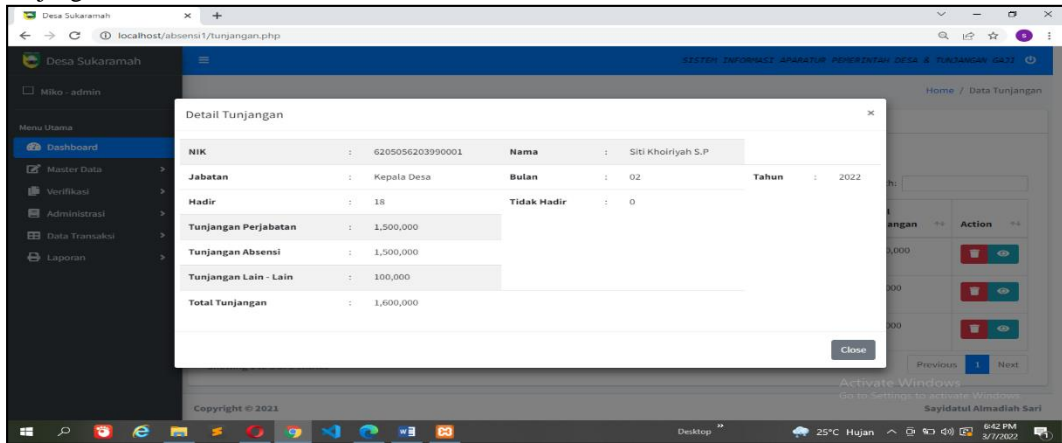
Desa Sukaramah × +

localhost/absensi1/tunjangan.php

Desa Sukaramah

SISTEM INFORMASI APARATUR PEMERINTAH DESA & TUNJANGAN GAJI

Miko - admin

Home / Data Tunjangan

Menu Utama

Dashboard

Master Data

Verifikasi

Administrasi

Data Transaksi

Laporan

Detail Tunjangan ×

| NIK | : | 6205056203990001 | Nama | : | Siti Khoiriyah S.P | | | |
|---|---|---|---|---|---|---|---|---|
| Jabatan | : | Kepala Desa | Bulan | : | 02 | Tahun | : | 2022 |
| Hadir | : | 18 | Tidak Hadir | : | 0 | | | |
| Tunjangan Perjabatan | : | 1,500,000 | | | | | | |
| Tunjangan Absensi | : | 1,500,000 | | | | | | |
| Tunjangan Lain - Lain | : | 100,000 | | | | | | |
| Total Tunjangan | : | 1,600,000 | | | | | | |

Close

h:

angan

Action

,000

00

00

Previous 1 Next

Activate Windows

Go to Settings to activate Windows.

Copyright © 2021

Sayidatul Almadiah Sari

Desktop

25°C Hujan

6:42 PM

3/7/2022